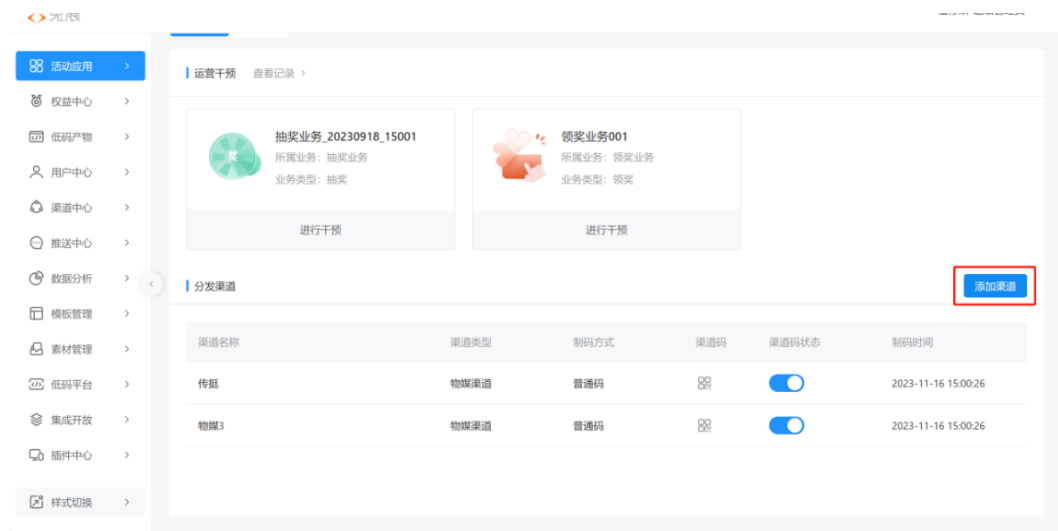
<> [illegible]

活动应用 >
权益中心 >
低码产物 >
用户中心 >
渠道中心 >
推送中心 >
数据分析 >
模板管理 >
素材管理 >
低码平台 >
集成开放 >
插件中心 >
样式切换 >

运营干预 查看记录 >

抽奖业务_20230918_15001
所属业务：抽奖业务
业务类型：抽奖
进行干预

领奖业务001
所属业务：领奖业务
业务类型：领奖
进行干预

分发渠道
添加渠道

| 渠道名称 | 渠道类型 | 制码方式 | 渠道码 | 渠道码状态 | 制码时间 |
|---|---|---|---|---|---|
| 传挺 | 物媒渠道 | 普通码 | | | 2023-11-16 15:00:26 |
| 物媒3 | 物媒渠道 | 普通码 | | | 2023-11-16 15:00:26 |